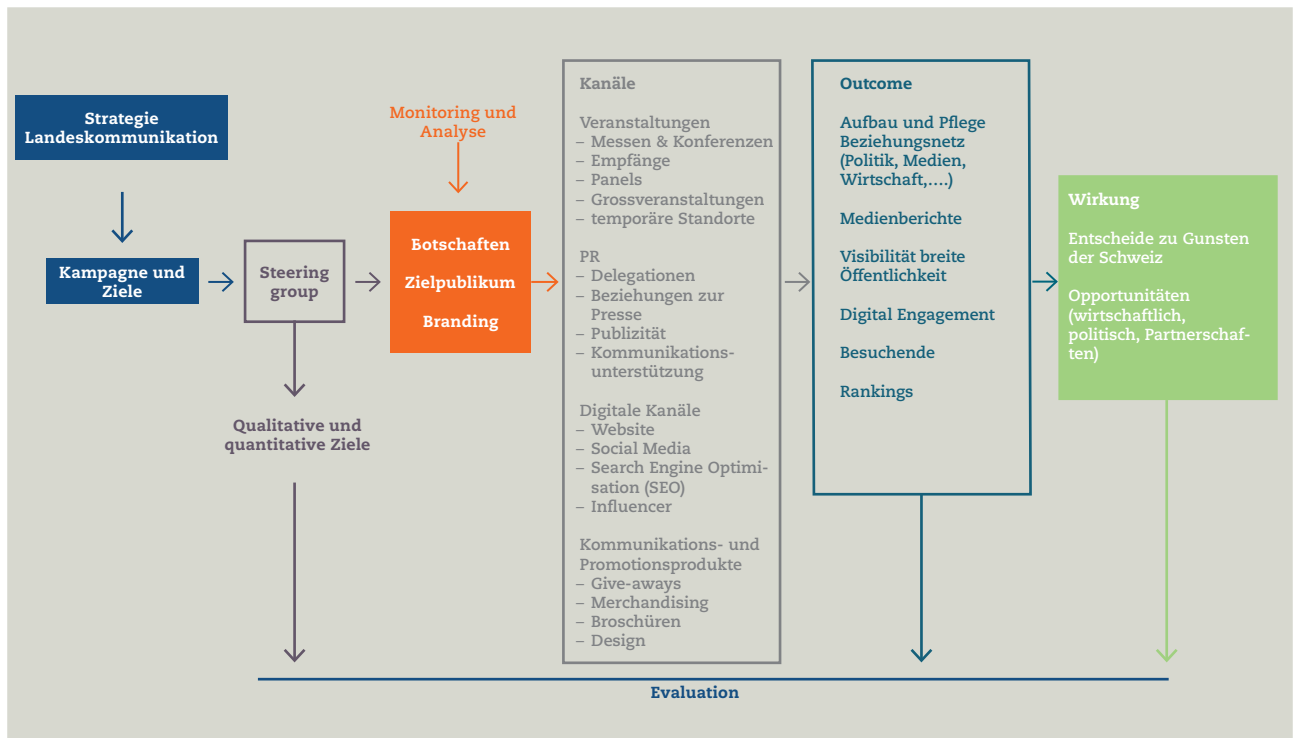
Strategie Landeskommunikation

Kampagne und Ziele

Steering group

Qualitative und quantitative Ziele

Monitoring und Analyse

Botschaften

Zielpublikum

Branding

Kanäle

Veranstaltungen
– Messen & Konferenzen
– Empfänge
– Panels
– Grossveranstaltungen
– temporäre Standorte

PR
– Delegationen
– Beziehungen zur Presse
– Publizität
– Kommunikationsunterstützung

Digitale Kanäle
– Website
– Social Media
– Search Engine Optimisation (SEO)
– Influencer

Kommunikations- und Promotionsprodukte
– Give-aways
– Merchandising
– Broschüren
– Design

Outcome

Aufbau und Pflege Beziehungsnetz (Politik, Medien, Wirtschaft,….)

Medienberichte

Visibilität breite Öffentlichkeit

Digital Engagement

Besuchende

Rankings

Wirkung

Entscheide zu Gunsten der Schweiz

Opportunitäten (wirtschaftlich, politisch, Partnerschaften)

Evaluation